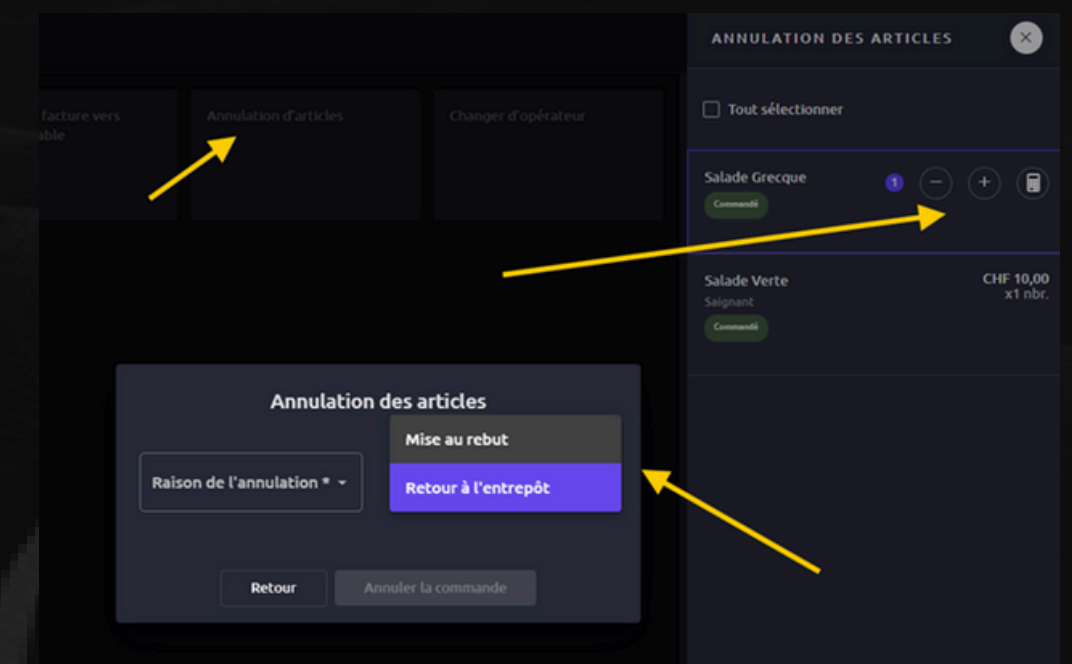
facture vers
able

Annulation d'articles

Changer d'opérateur

ANNULATION DES ARTICLES

Tout sélectionner

Salade Grecque
1
Commandé

Salade Verte
Saignant
Commandé
CHF 10,00
x1 nbr.

Annulation des articles

Raison de l'annulation *

Mise au rebut

Retour à l'entrepôt

Retour

Annuler la commande